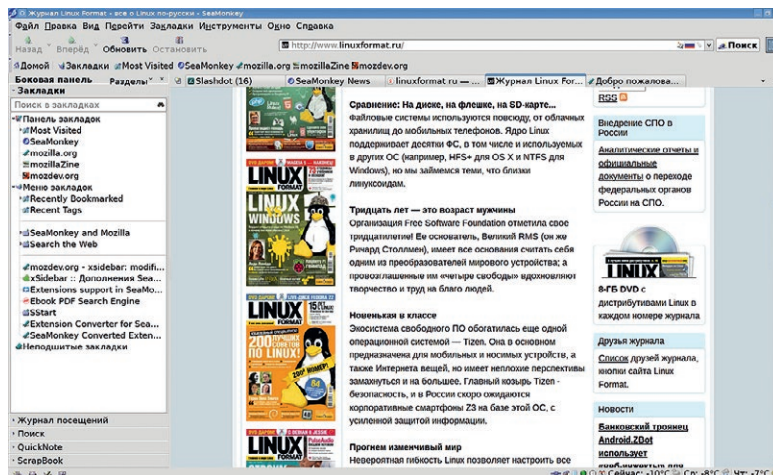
Журнал Linux Format - все о Linux по-русски - SeaMonkey

Файл Правка Вид Перейти Закладки Инструменты Окно Справка

Назад Вперёд Обновить Остановить

http://www.linuxformat.ru/

Поиск

Домой Закладки Most Visited SeaMonkey mozilla.org mozillaZine mozdev.org

Боковая панель Разделы

Slashdot (16) SeaMonkey News linuxformat.ru — ... Журнал Linux For... Добро пожалова...

Закладки

Поиск в закладках

Панель закладок
Most Visited
SeaMonkey
mozilla.org
mozillaZine
mozdev.org
Меню закладок
Recently Bookmarked
Recent Tags
SeaMonkey and Mozilla
Search the Web
mozdev.org - xsidebar: modifi...
xSidebar :: Дополнения Sea...
Extensions support in SeaMo...
Ebook PDF Search Engine
SStart
Extension Converter for Sea...
SeaMonkey Converted Exten...
Неподшитые закладки

Журнал посещений
Поиск
QuickNote
ScrapBook

LINUX FORMAT

LINUX WINDOWS

LINUX

Сравнение: На диске, на флешке, на SD-карте...
Файловые системы используются повсюду, от облачных хранилищ до мобильных телефонов. Ядро Linux поддерживает десятки ФС, в том числе и используемых в других ОС (например, HFS+ для OS X и NTFS для Windows), но мы займемся теми, что близки линуксоидам.

Тридцать лет — это возраст мужчины
Организация Free Software Foundation отметила свое тридцатилетие! Ее основатель, Великий RMS (он же Ричард Столлмен), имеет все основания считать себя одним из преобразователей мирового устройства; а провозглашенные им «четыре свободы» вдохновляют творчество и труд на благо людей.

Новенькая в классе
Экосистема свободного ПО обогатилась еще одной операционной системой — Tizen. Она в основном предназначена для мобильных и носимых устройств, а также Интернета вещей, но имеет неплохие перспективы замахнуться и на большее. Главный козырь Tizen - безопасность, и в России скоро ожидаются корпоративные смартфоны Z3 на базе этой ОС, с усиленной защитой информации.

Прогноз изменчивый мир
Невероятная гибкость Linux позволяет настроить все

RSS

Внедрение СПО в России
Аналитические отчеты и официальные документы о переходе федеральных органов России на СПО.

LINUX

8-ГБ DVD с дистрибутивами Linux в каждом номере журнала

Друзья журнала
Список друзей журнала, кнопки сайта Linux Format.

Новости
Банковский троянец Android.ZDot использует

Сейчас: -10°C Сб: -8°C Чт: -7°C